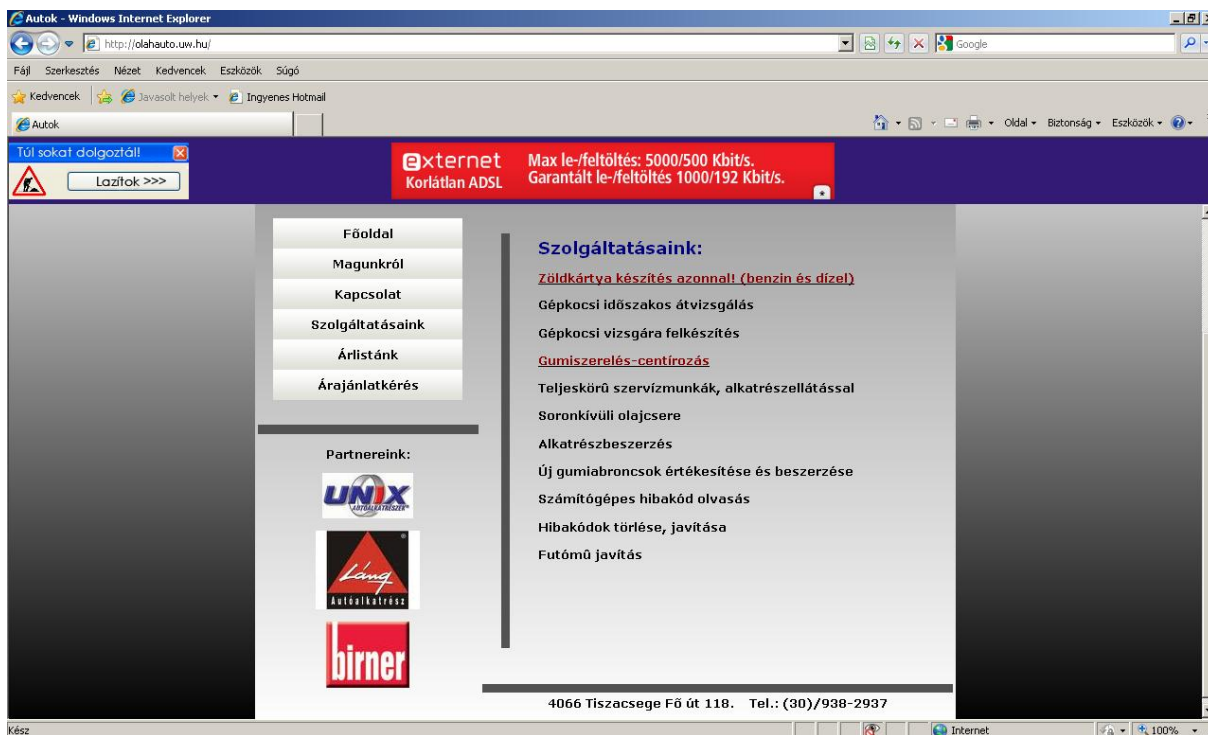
Autok - Windows Internet Explorer

http://olahauto.uw.hu/

Google

Fájl Szerkesztés Nézet Kedvencek Eszközök Súgó

Kedvencek Javasolt helyek Ingyenes Hotmail

Autok

Oldal Biztonság Eszközök

Túl sokat dolgoztál!

Lazítok >>>

externet
Korlátlan ADSL

Max le-/feltöltés: 5000/500 Kbit/s.
Garantált le-/feltöltés 1000/192 Kbit/s.

Főoldal

Magunkról

Kapcsolat

Szolgáltatásaink

Árlistánk

Árajánlatkérés

Partnereink:

UNIX
AUTÓALKATRÉSZEK

Láng
Autóalkatrész

birner

Szolgáltatásaink:

Zöldkártya készítés azonnal! (benzin és dízel)

Gépkocsi időszakos átvizsgálás

Gépkocsi vizsgára felkészítés

Gumiszerelés-centírozás

Teljeskörü szervízmunkák, alkatrészellátással

Soronkívüli olajcsere

Alkatrészbeszerzés

Új gumiabroncsok értékesítése és beszerzése

Számítógépes hibakód olvasás

Hibakódok törlése, javítása

Futómû javítás

4066 Tiszacsege Fő út 118. Tel.: (30)/938-2937

Kész

Internet

100%